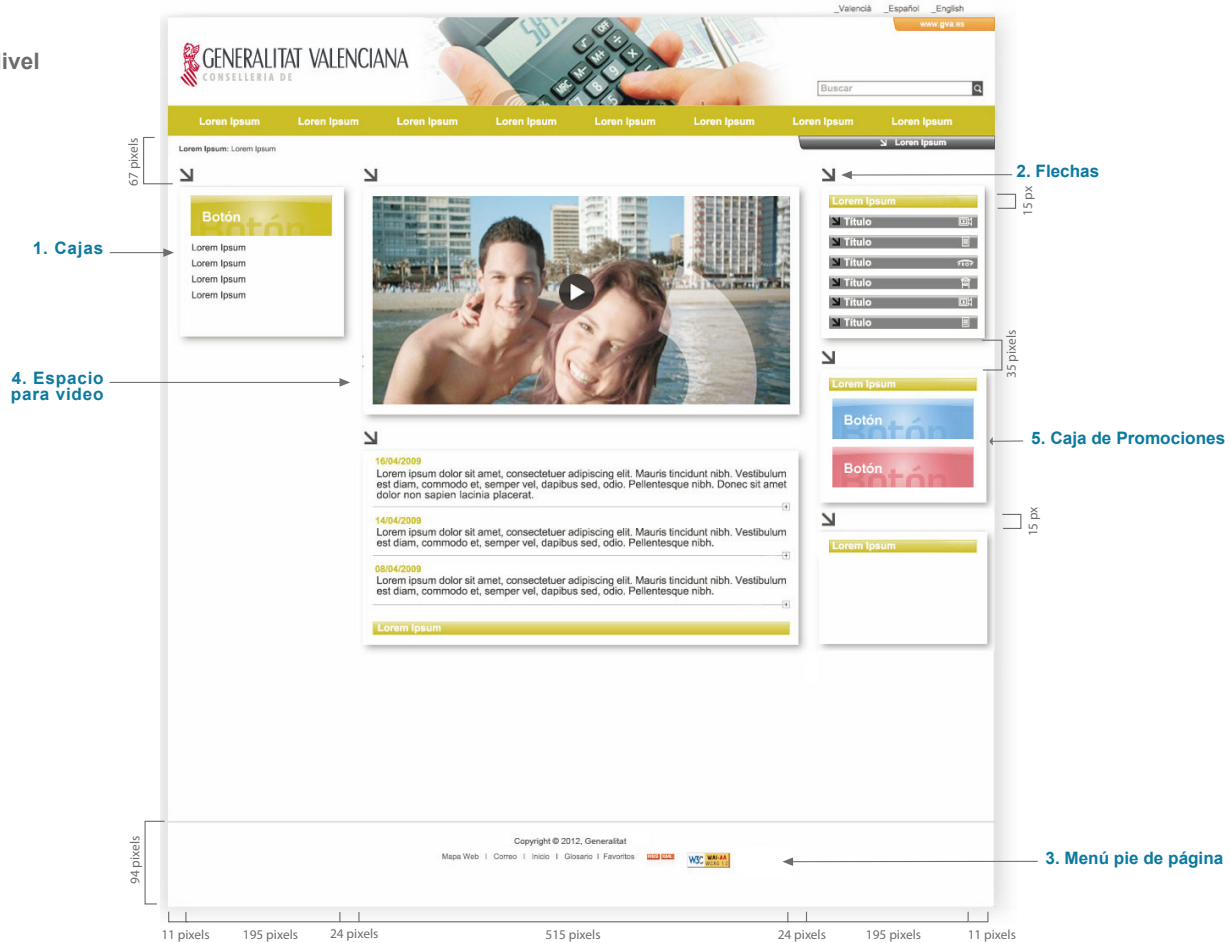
ivel

_Valencià _Español _English
www.gva.es

GENERALITAT VALENCIANA
CONSELLERIA DE

Buscar

Loren Ipsum | Loren Ipsum | Loren Ipsum | Loren Ipsum | Loren Ipsum | Loren Ipsum | Loren Ipsum | Loren Ipsum

Loren Ipsum

Lorem Ipsum: Lorem Ipsum

67 pixels

Botón
Lorem Ipsum
Lorem Ipsum
Lorem Ipsum
Lorem Ipsum

1. Cajas

2. Flechas

15 px

Lorem Ipsum
Título
Título
Título
Título
Título
Título

35 pixels

4. Espacio para video

Lorem Ipsum
Botón
Botón

5. Caja de Promociones

16/04/2009
Lorem ipsum dolor sit amet, consectetuer adipiscing elit. Mauris tincidunt nibh. Vestibulum est diam, commodo et, semper vel, dapibus sed, odio. Pellentesque nibh. Donec sit amet dolor non sapien lacinia placerat.

14/04/2009
Lorem ipsum dolor sit amet, consectetuer adipiscing elit. Mauris tincidunt nibh. Vestibulum est diam, commodo et, semper vel, dapibus sed, odio. Pellentesque nibh.

08/04/2009
Lorem ipsum dolor sit amet, consectetuer adipiscing elit. Mauris tincidunt nibh. Vestibulum est diam, commodo et, semper vel, dapibus sed, odio. Pellentesque nibh.

Lorem Ipsum

15 px

Lorem Ipsum

94 pixels

Copyright © 2012, Generalitat
Mapa Web | Correo | Inicio | Glosario | Favoritos

3. Menú pie de página

11 pixels 195 pixels 24 pixels 515 pixels 24 pixels 195 pixels 11 pixels